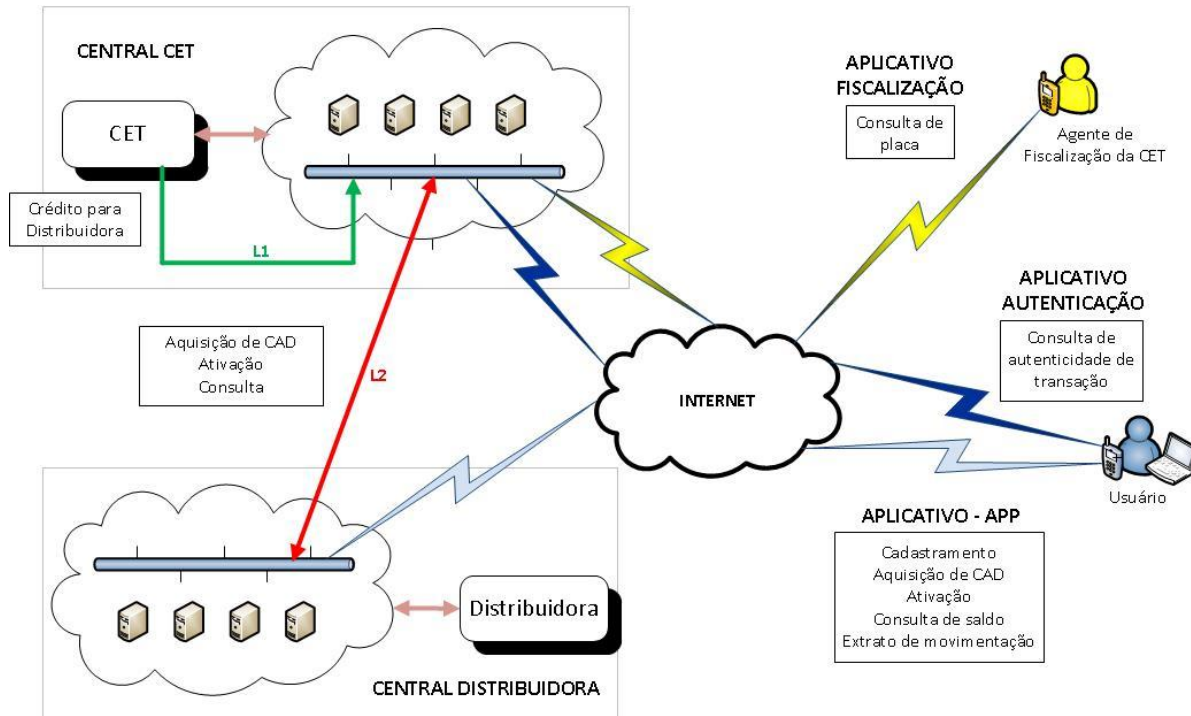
CENTRAL CET

CET

Crédito para Distribuidora

L1

APLICATIVO FISCALIZAÇÃO

Consulta de placa

Agente de Fiscalização da CET

APLICATIVO AUTENTICAÇÃO

Consulta de autenticidade de transação

Aquisição de CAD
Ativação
Consulta

L2

INTERNET

Usuário

APLICATIVO - APP

Cadastramento
Aquisição de CAD
Ativação
Consulta de saldo
Extrato de movimentação

Distribuidora

CENTRAL DISTRIBUIDORA